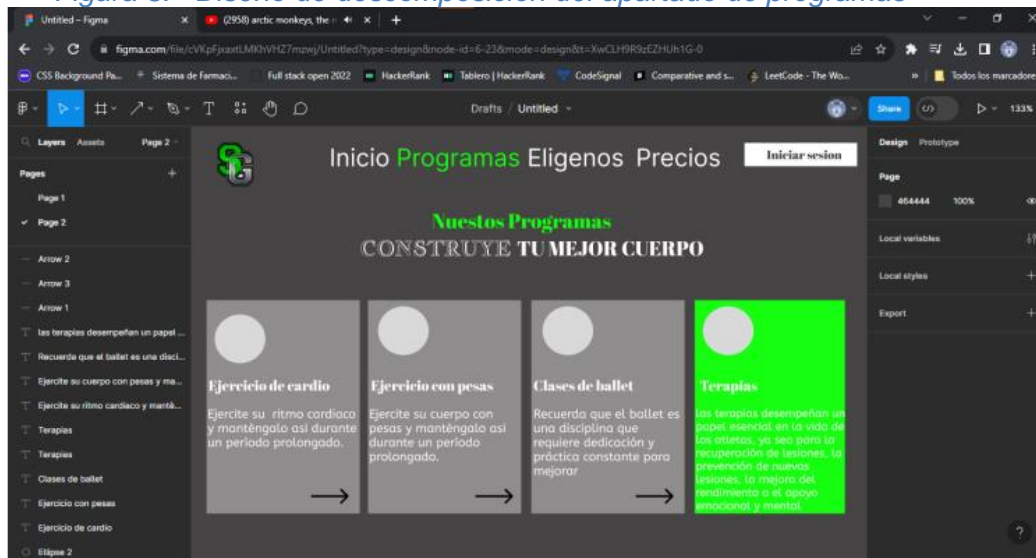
Figura 3. Diseño de desconposición del apartado de programas

Untitled – Figma × (2958) arctic monkeys, the × +

figma.com/file/cVKpFjxaxtLMKhVHZ7mzwj/Untitled?type=design&node-id=6-23&mode=design&t=XwCLH9R9zEZHUh1G-0

CSS Background Pa... Sistema de Farmaci... Full stack open 2022 HackerRank Tablero | HackerRank CodeSignal Comparative and s... LeetCode - The Wo... Todos los marcadores

Drafts / Untitled

Share 133%

Layers Assets Page 2

Pages

Page 1

Page 2

Arrow 2

Arrow 3

Arrow 1

las terapias desempeñan un papel ...

Recuerde que el ballet es una disci...

Ejercite su cuerpo con pesas y ma...

Ejercite su ritmo cardiaco y manté...

Terapias

Terapias

Clases de ballet

Ejercicio con pesas

Ejercicio de cardio

Ellipse 2

Inicio Programas Eligenos Precios

Iniciar sesion

Nuestos Programas

CONSTRUYE TU MEJOR CUERPO

Ejercicio de cardio

Ejercite su ritmo cordiaco y manténgalo asi durante un periodo prolongado.

Ejercicio con pesas

Ejercite su cuerpo con pesas y manténgalo asi durante un periodo prolongado.

Clases de ballet

Recuerda que el ballet es una disciplina que requiere dedicación y práctica constante para mejorar

Terapias

las terapias desempeñan un papel esencial en la vida de los atletas, ya sea para la recuperación de lesiones, la prevención de nuevas lesiones, la mejora del rendimiento o el apoyo emocional y mental.

Design Prototype

Page

464444 100%

Local variables

Local styles

Export